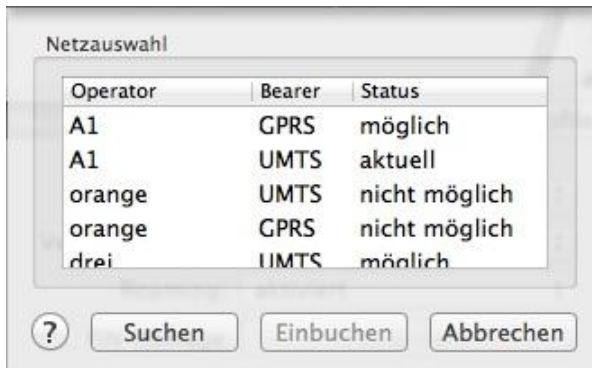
Netzauswahl

| Operator | Bearer | Status |
|---|---|---|
| A1 | GPRS | möglich |
| A1 | UMTS | aktuell |
| orange | UMTS | nicht möglich |
| orange | GPRS | nicht möglich |
| drei | UMTS | möglich |

?
Suchen
Einbuchen
Abbrechen